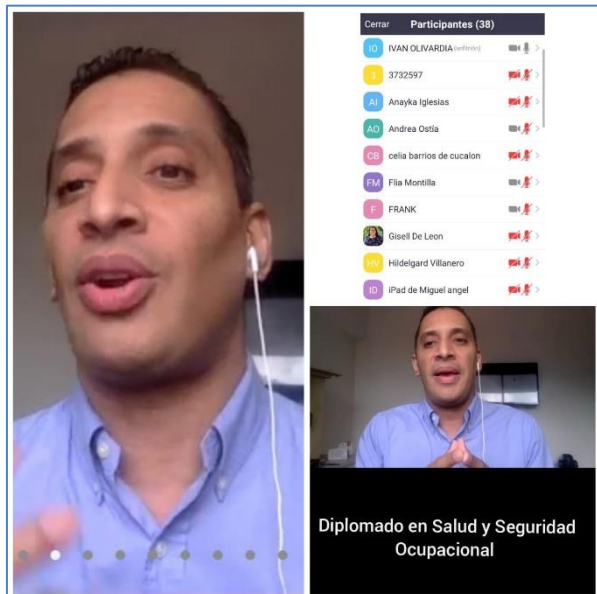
Cerrar Participantes (38)

IO IVAN OLIVARDIA (anfitrión)

3 3732597

AI Anayka Iglesias

AO Andrea Ostia

CB celia barrios de cucalon

FM Flia Montilla

F FRANK

Gisell De Leon

HV Hildelgard Villanero

ID iPad de Miguel angel

Diplomado en Salud y Seguridad Ocupacional